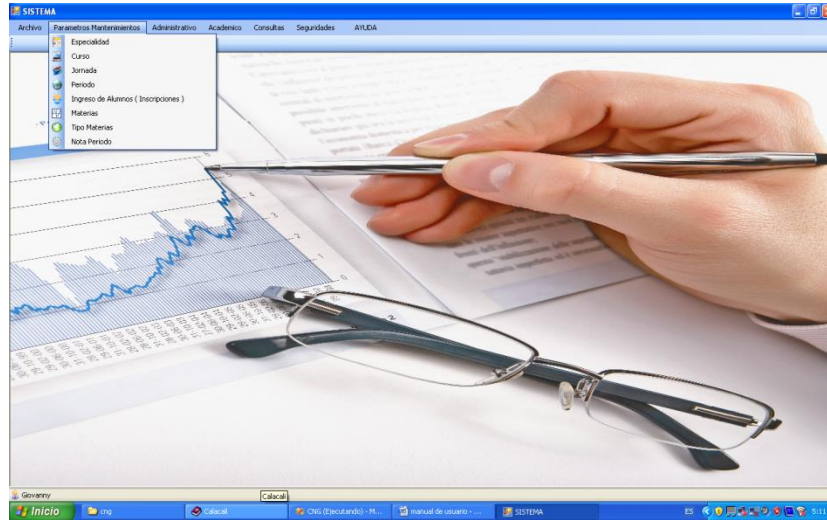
SISTEMA

Archivo Parametros Mantenimientos Administrativo Academico Consultas Seguridades AYUDA

Especialidad
Curso
Jornada
Periodo
Ingreso de Alumnos ( Inscripciones )
Materias
Tipo Materias
Nota Periodo

Giovanny

Calacali

Inicio cng Calacali CNG (Ejecutando) - M... manual de usuario - ... SISTEMA

ES 5:11